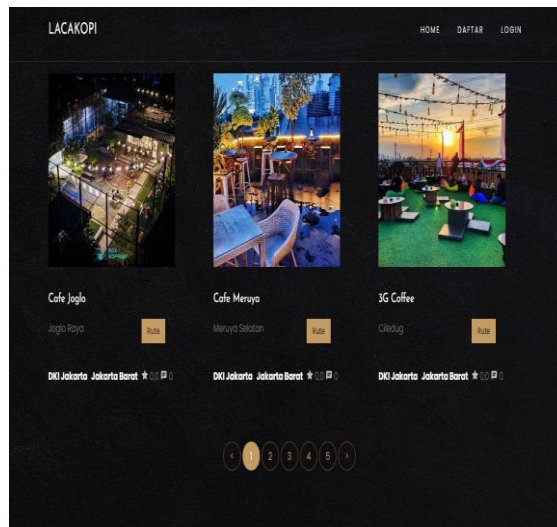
LACAKOPI

HOME DAFTAR LOGIN

Cafe Joglo

Joglo Raya

Rute

DKI Jakarta Jakarta Barat ★ 0,0 0

Cafe Meruya

Meruya Selatan

Rute

DKI Jakarta Jakarta Barat ★ 0,0 0

3G Coffee

Ciledug

Rute

DKI Jakarta Jakarta Barat ★ 0,0 0

‹ 1 2 3 4 5 ›